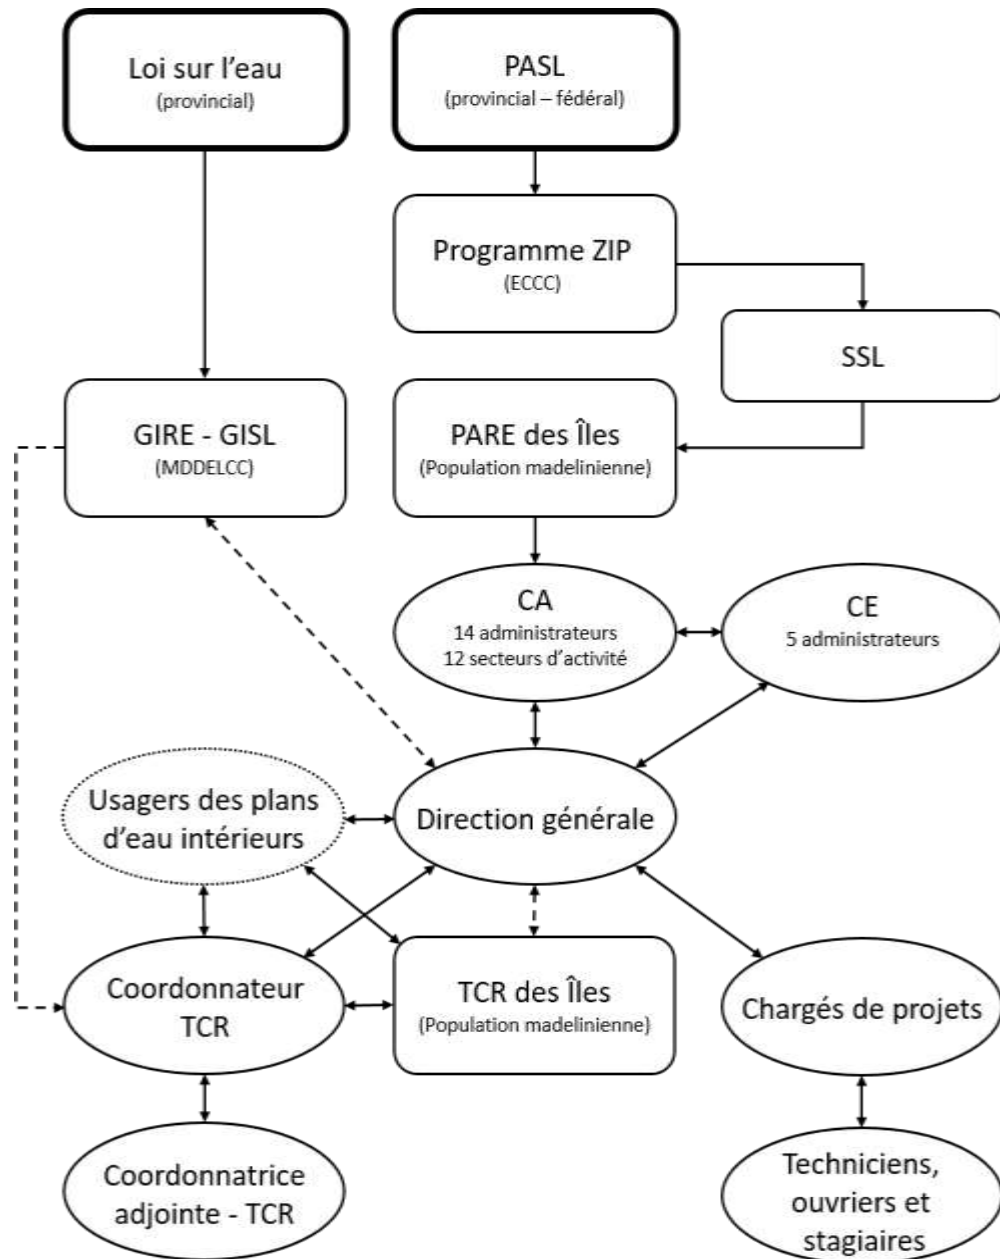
Loi sur l'eau
(provincial)

PASL
(provincial – fédéral)

Programme ZIP
(ECCC)

SSL

GIRE - GISL
(MDDELCC)

PARE des Îles
(Population madelinienne)

CA
14 administrateurs
12 secteurs d'activité

CE
5 administrateurs

Usagers des plans d'eau intérieurs

Direction générale

Coordonnateur TCR

TCR des Îles
(Population madelinienne)

Chargés de projets

Coordonnatrice adjointe - TCR

Techniciens, ouvriers et stagiaires